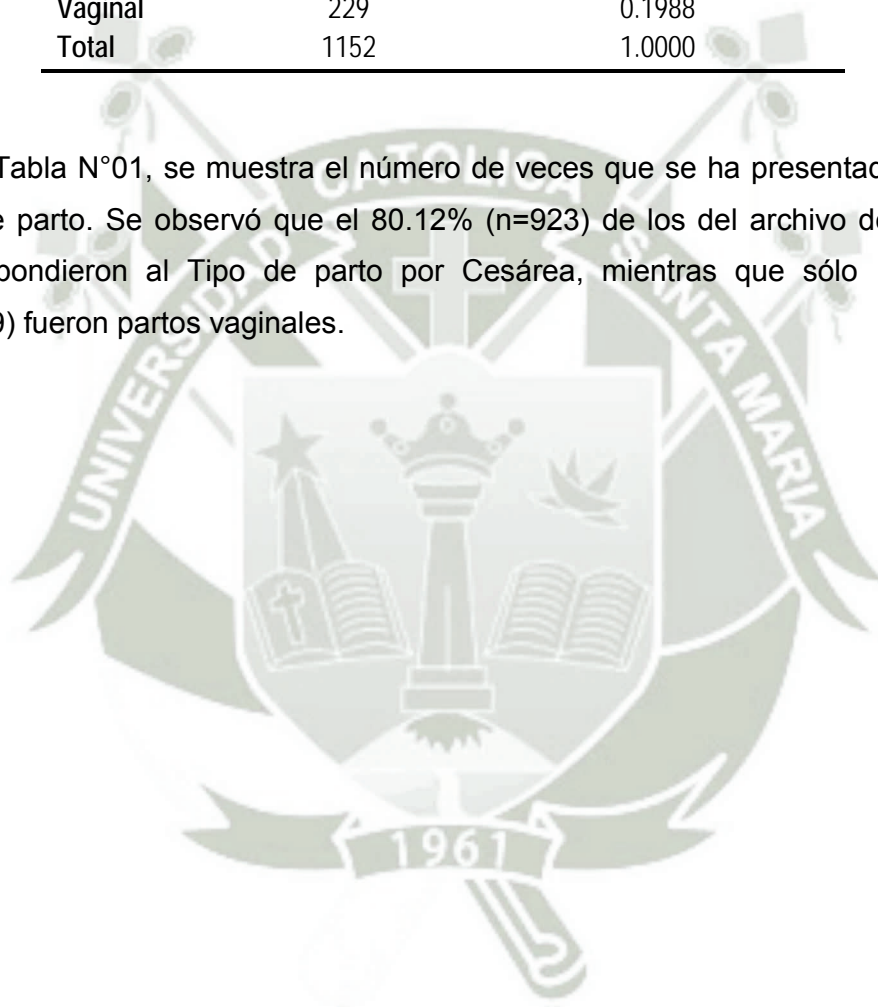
| Vaginal | 229 | 0.1988 |
|---|---|---|
| Total | 1152 | 1.0000 |

Tabla N°01, se muestra el número de veces que se ha presentad e parto. Se observó que el 80.12% (n=923) de los del archivo de pondieron al Tipo de parto por Cesárea, mientras que sólo 9) fueron partos vaginales.

UNIVERSIDAD CATOLICA SANTA MARIA

1961